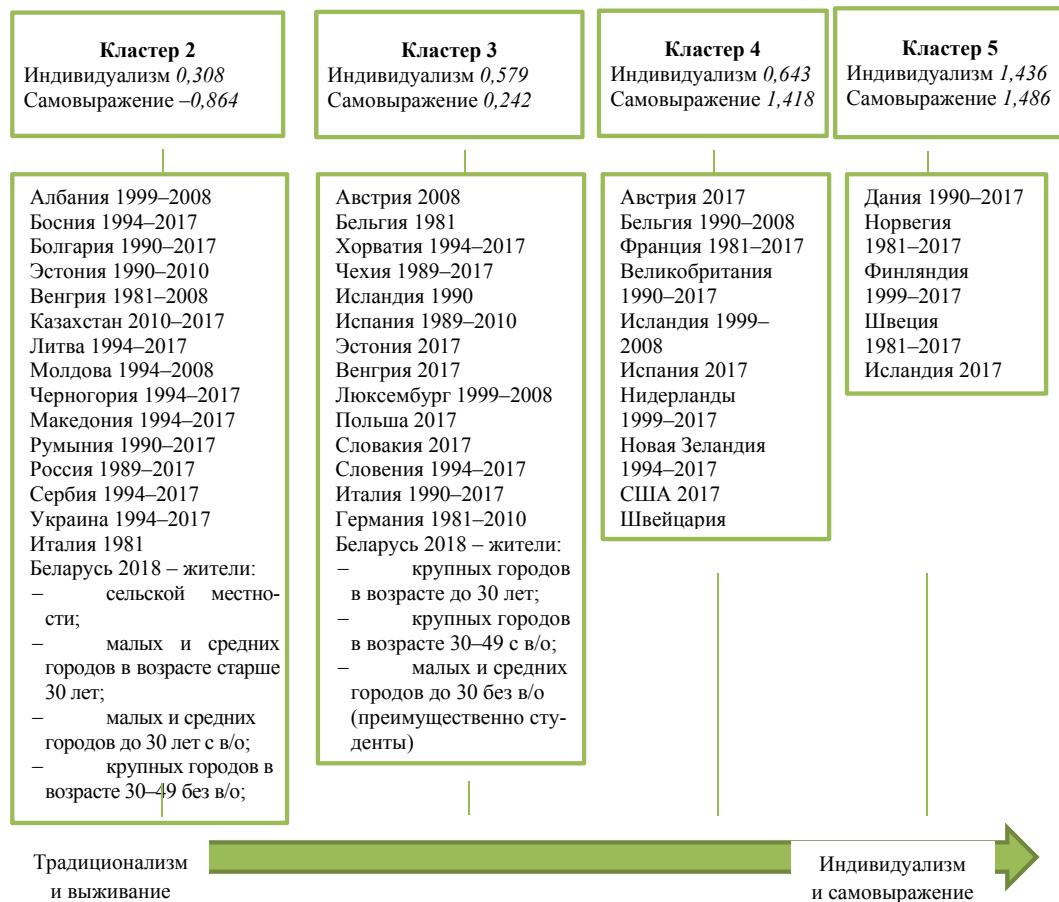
**Кластер 2**
Индивидуализм *0,308*
Самовыражение *–0,864*

Албания 1999–2008
Босния 1994–2017
Болгария 1990–2017
Эстония 1990–2010
Венгрия 1981–2008
Казахстан 2010–2017
Литва 1994–2017
Молдова 1994–2008
Черногория 1994–2017
Македония 1994–2017
Румыния 1990–2017
Россия 1989–2017
Сербия 1994–2017
Украина 1994–2017
Италия 1981
Беларусь 2018 – жители:
– сельской местности;
– малых и средних городов в возрасте старше 30 лет;
– малых и средних городов до 30 лет с в/о;
– крупных городов в возрасте 30–49 без в/о;

**Кластер 3**
Индивидуализм *0,579*
Самовыражение *0,242*

Австрия 2008
Бельгия 1981
Хорватия 1994–2017
Чехия 1989–2017
Исландия 1990
Испания 1989–2010
Эстония 2017
Венгрия 2017
Люксембург 1999–2008
Польша 2017
Словакия 2017
Словения 1994–2017
Италия 1990–2017
Германия 1981–2010
Беларусь 2018 – жители:
– крупных городов в возрасте до 30 лет;
– крупных городов в возрасте 30–49 с в/о;
– малых и средних городов до 30 без в/о (преимущественно студенты)

**Кластер 4**
Индивидуализм *0,643*
Самовыражение *1,418*

Австрия 2017
Бельгия 1990–2008
Франция 1981–2017
Великобритания 1990–2017
Исландия 1999–2008
Испания 2017
Нидерланды 1999–2017
Новая Зеландия 1994–2017
США 2017
Швейцария

**Кластер 5**
Индивидуализм *1,436*
Самовыражение *1,486*

Дания 1990–2017
Норвегия 1981–2017
Финляндия 1999–2017
Швеция 1981–2017
Исландия 2017

Традиционализм и выживание

Индивидуализм и самовыражение